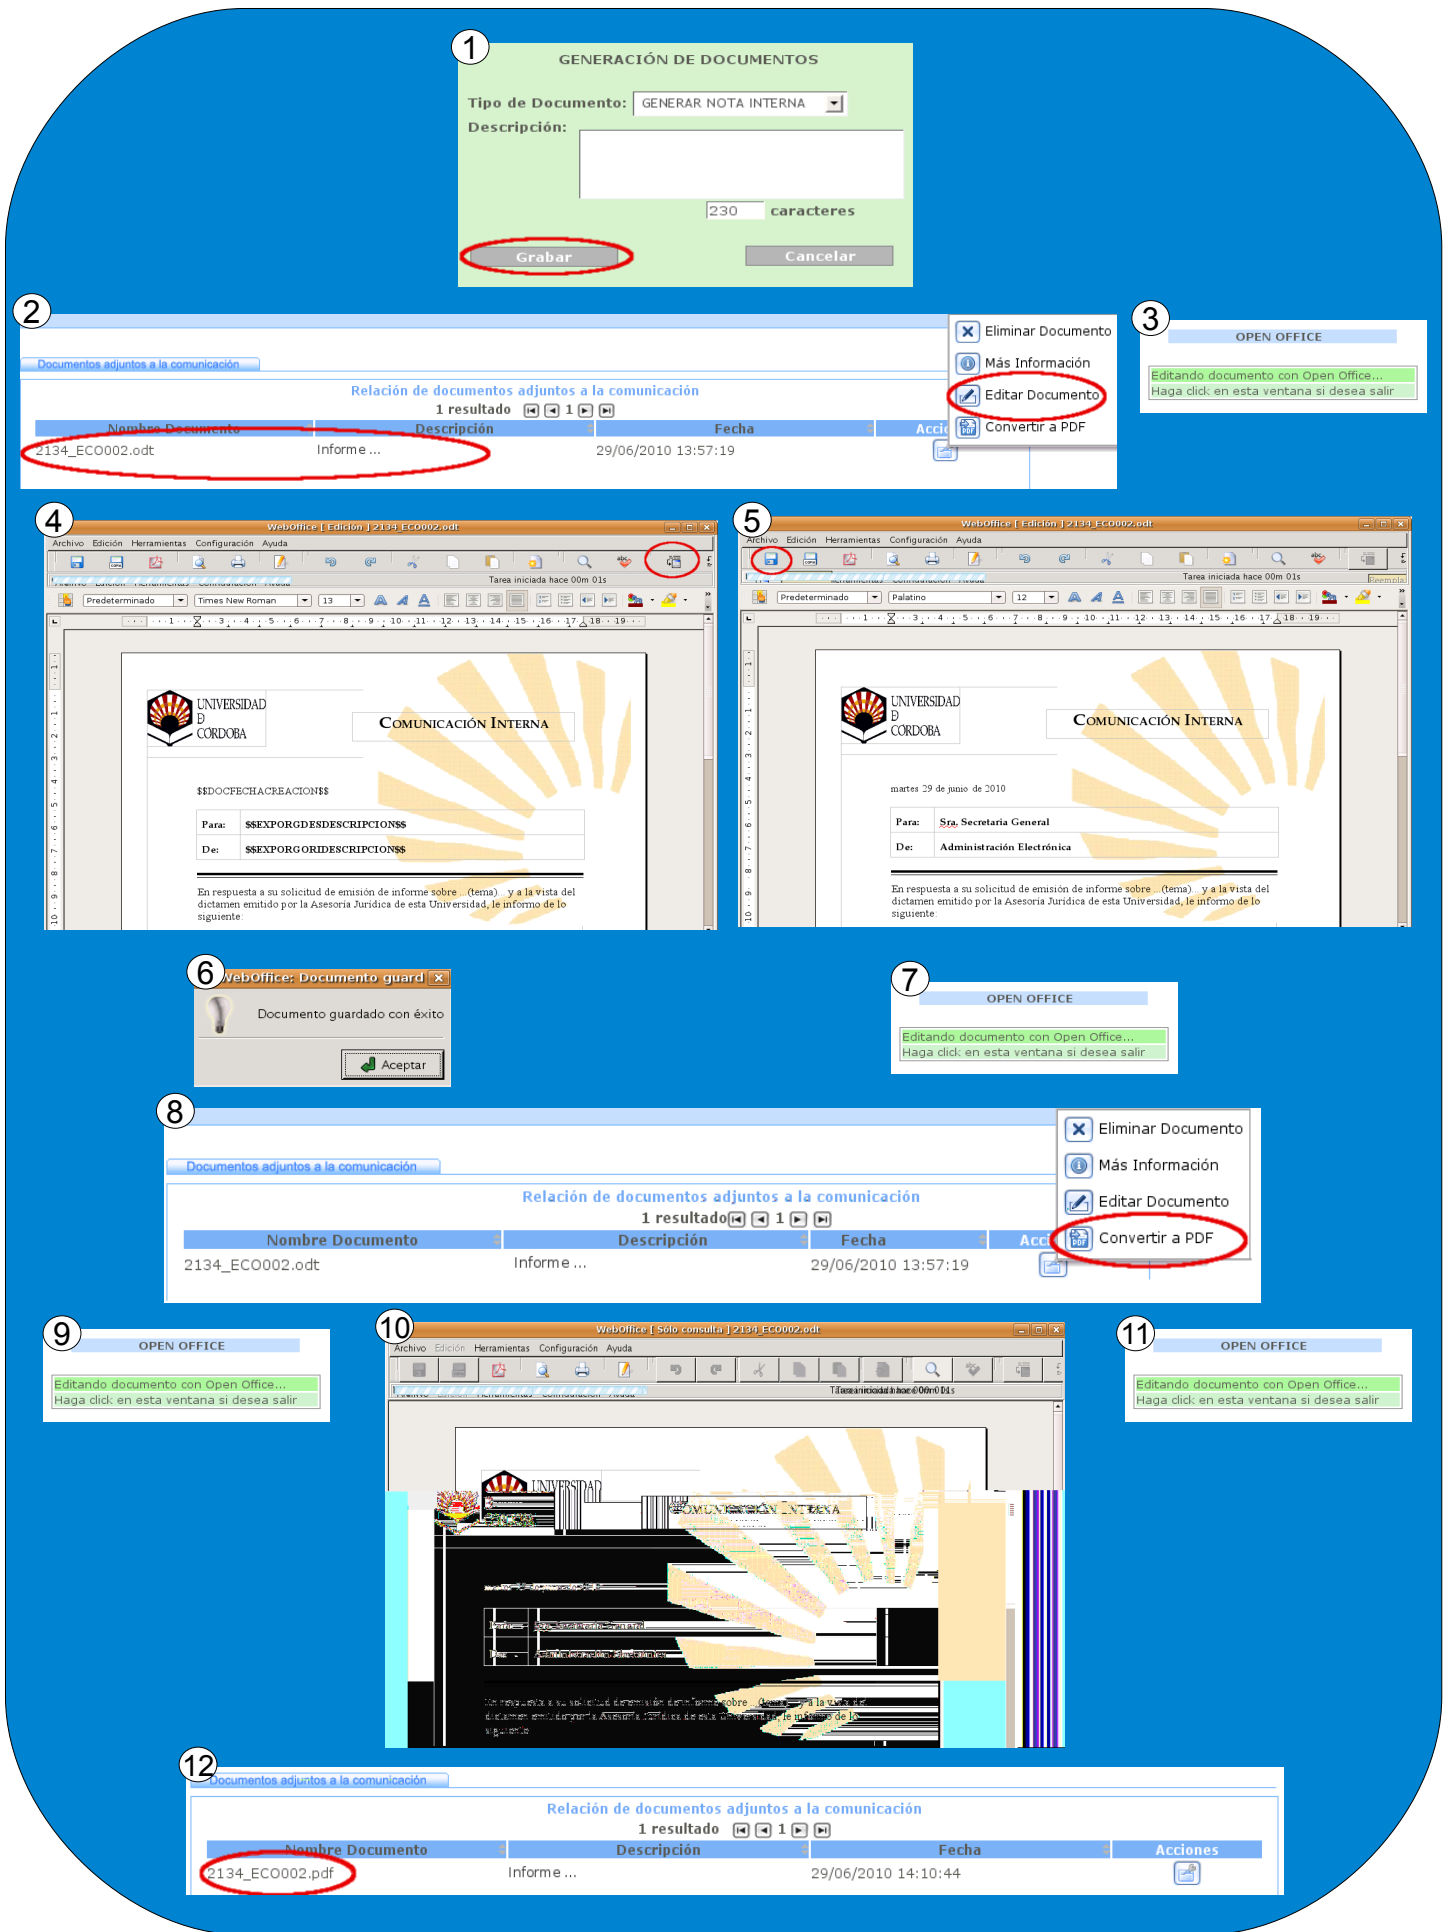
1

GENERACIÓN DE DOCUMENTOS

Tipo de Documento: GENERAR NOTA INTERNA

Descripción:

230 caracteres

Grabar Cancelar

2

Documentos adjuntos a la comunicación

Relación de documentos adjuntos a la comunicación

1 resultado 1

| Nombre Documento | Descripción | Fecha | Acci |
|---|---|---|---|
| 2134_ECO002.odt | Informe ... | 29/06/2010 13:57:19 | |

Eliminar Documento
Más Información
Editar Documento
Convertir a PDF

3

OPEN OFFICE

Editando documento con Open Office...
Haga click en esta ventana si desea salir

4

WebOffice [ Edición ] 2134_ECO002.odt

Archivo Edición Herramientas Configuración Ayuda

Tarea iniciada hace 00m 01s

Predeterminado Times New Roman 13

UNIVERSIDAD D CORDOBA

COMUNICACIÓN INTERNA

$$DOCFECHACREACION$$

Para: $$EXPORGDESDESCRIPCION$$
De: $$EXPORGORIDESCRIPCION$$

En respuesta a su solicitud de emisión de informe sobre ...(tema)... y a la vista del dictamen emitido por la Asesoría Jurídica de esta Universidad, le informo de lo siguiente:

5

WebOffice [ Edición ] 2134_ECO002.odt

Archivo Edición Herramientas Configuración Ayuda

Tarea iniciada hace 00m 01s

Predeterminado Palatino 12

UNIVERSIDAD D CORDOBA

COMUNICACIÓN INTERNA

martes 29 de junio de 2010

Para: Sra. Secretaria General
De: Administración Electrónica

En respuesta a su solicitud de emisión de informe sobre ...(tema)... y a la vista del dictamen emitido por la Asesoría Jurídica de esta Universidad, le informo de lo siguiente:

6

WebOffice: Documento guard

Documento guardado con éxito

Aceptar

7

OPEN OFFICE

Editando documento con Open Office...
Haga click en esta ventana si desea salir

8

Documentos adjuntos a la comunicación

Relación de documentos adjuntos a la comunicación

1 resultado 1

| Nombre Documento | Descripción | Fecha | Acci |
|---|---|---|---|
| 2134_ECO002.odt | Informe ... | 29/06/2010 13:57:19 | |

Eliminar Documento
Más Información
Editar Documento
Convertir a PDF

9

OPEN OFFICE

Editando documento con Open Office...
Haga click en esta ventana si desea salir

10

WebOffice [ Sólo consulta ] 2134_ECO002.odt

Archivo Edición Herramientas Configuración Ayuda

UNIVERSIDAD

COMUNICACIÓN INTERNA

11

OPEN OFFICE

Editando documento con Open Office...
Haga click en esta ventana si desea salir

12

Documentos adjuntos a la comunicación

Relación de documentos adjuntos a la comunicación

1 resultado 1

| Nombre Documento | Descripción | Fecha | Acciones |
|---|---|---|---|
| 2134_ECO002.pdf | Informe ... | 29/06/2010 14:10:44 | |